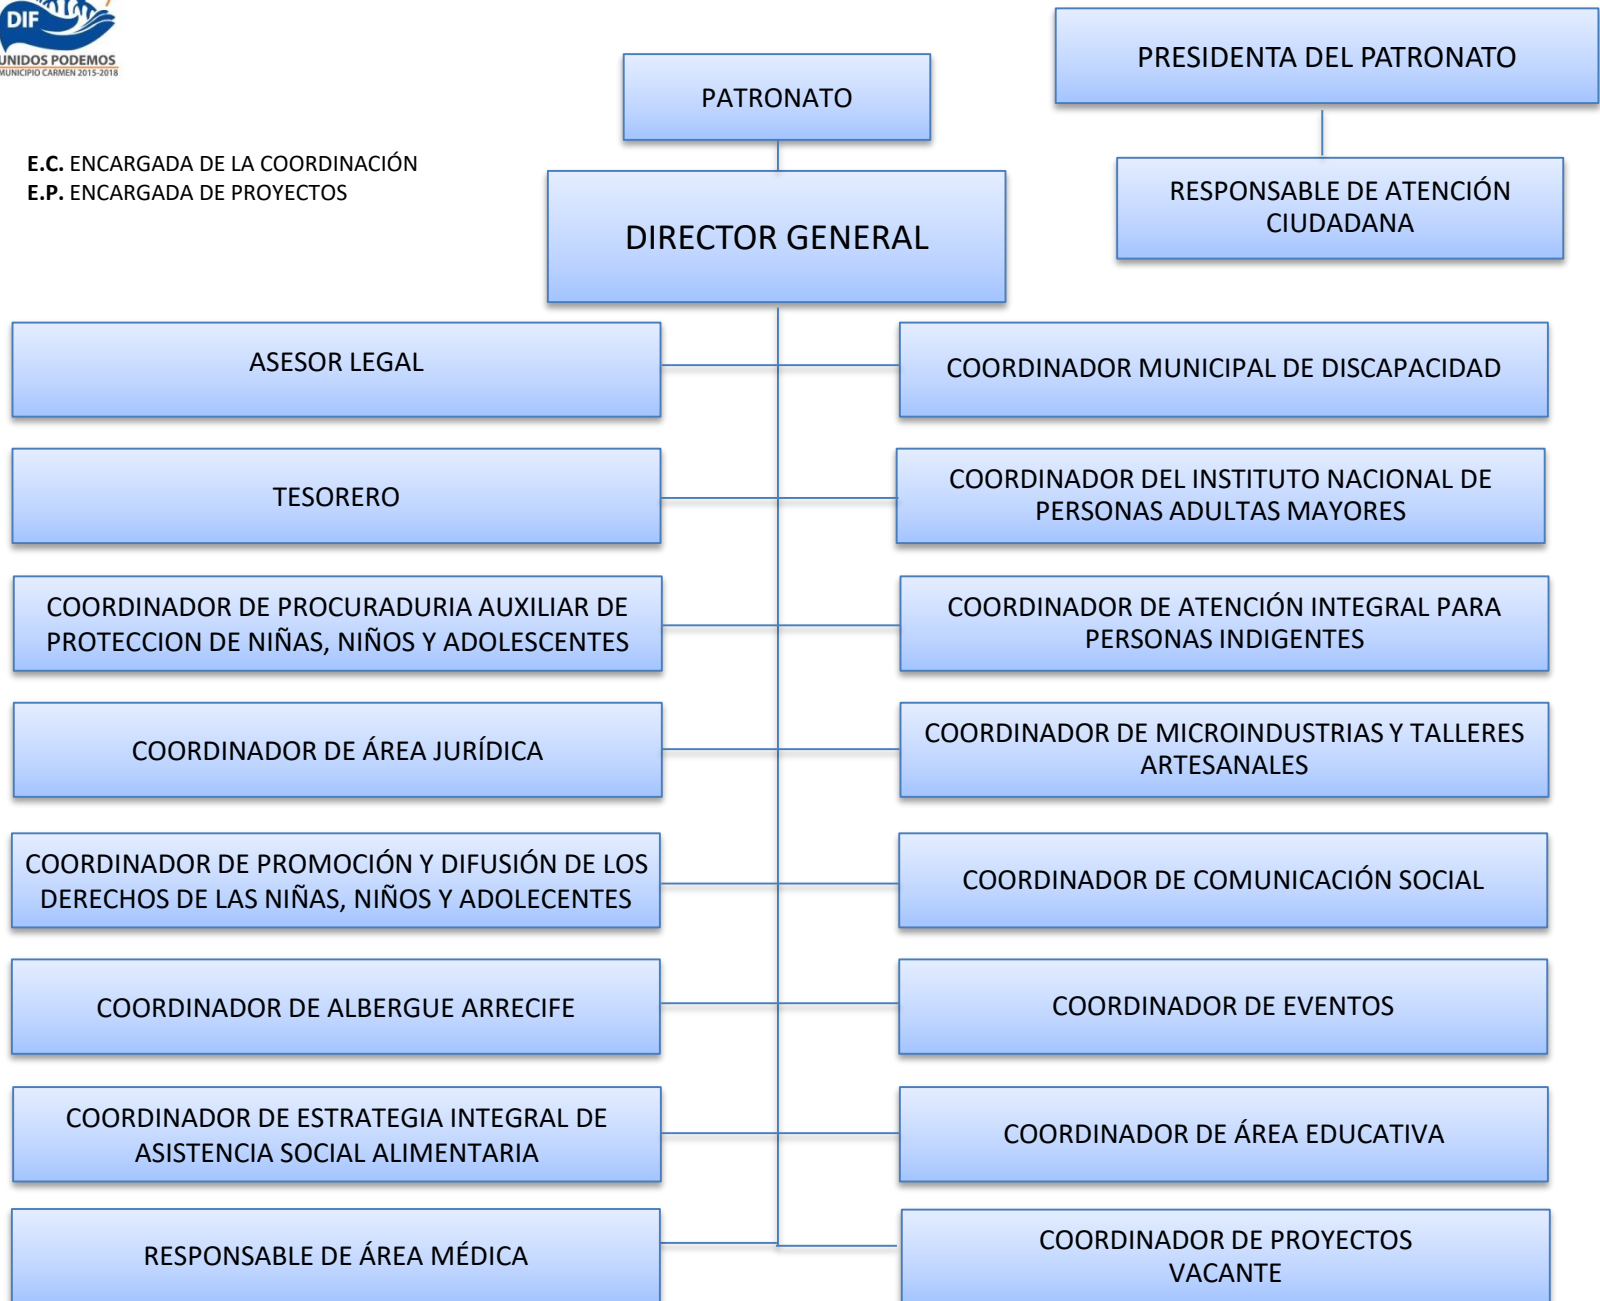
DIF
UNIDOS PODEMOS
MUNICIPIO CARMEN 2015-2018

PRESIDENTA DEL PATRONATO

PATRONATO

RESPONSABLE DE ATENCIÓN CIUDADANA

E.C. ENCARGADA DE LA COORDINACIÓN
E.P. ENCARGADA DE PROYECTOS

DIRECTOR GENERAL

ASESOR LEGAL

COORDINADOR MUNICIPAL DE DISCAPACIDAD

TESORERO

COORDINADOR DEL INSTITUTO NACIONAL DE PERSONAS ADULTAS MAYORES

COORDINADOR DE PROCURADURIA AUXILIAR DE PROTECCION DE NIÑAS, NIÑOS Y ADOLESCENTES

COORDINADOR DE ATENCIÓN INTEGRAL PARA PERSONAS INDIGENTES

COORDINADOR DE ÁREA JURÍDICA

COORDINADOR DE MICROINDUSTRIAS Y TALLERES ARTESANALES

COORDINADOR DE PROMOCIÓN Y DIFUSIÓN DE LOS DERECHOS DE LAS NIÑAS, NIÑOS Y ADOLECENTES

COORDINADOR DE COMUNICACIÓN SOCIAL

COORDINADOR DE ALBERGUE ARRECIFE

COORDINADOR DE EVENTOS

COORDINADOR DE ESTRATEGIA INTEGRAL DE ASISTENCIA SOCIAL ALIMENTARIA

COORDINADOR DE ÁREA EDUCATIVA

RESPONSABLE DE ÁREA MÉDICA

COORDINADOR DE PROYECTOS VACANTE